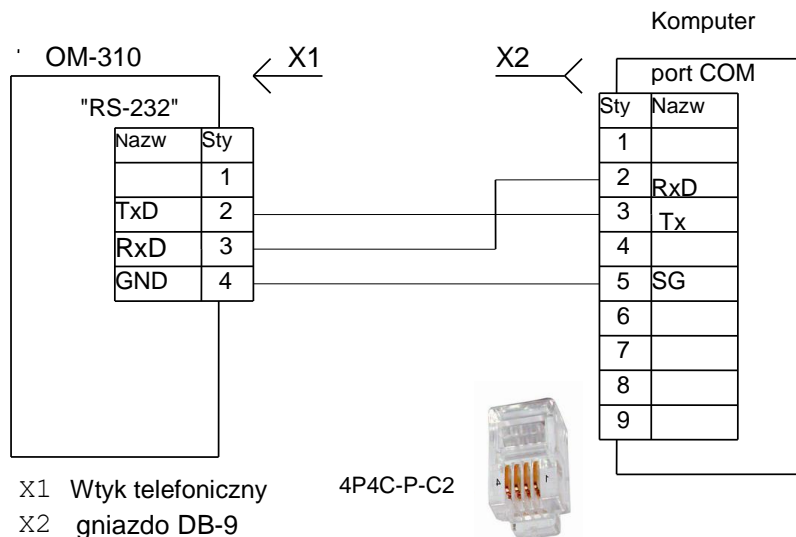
Komputer

' OM-310

X1

X2

port COM

"RS-232"

| Nazw | Sty |
|---|---|
| | 1 |
| TxD | 2 |
| RxD | 3 |
| GND | 4 |

| Sty | Nazw |
|---|---|
| 1 | |
| 2 | RxD |
| 3 | Tx |
| 4 | |
| 5 | SG |
| 6 | |
| 7 | |
| 8 | |
| 9 | |

X1 Wtyk telefoniczny

X2 gniazdo DB-9

4P4C-P-C2

4 1